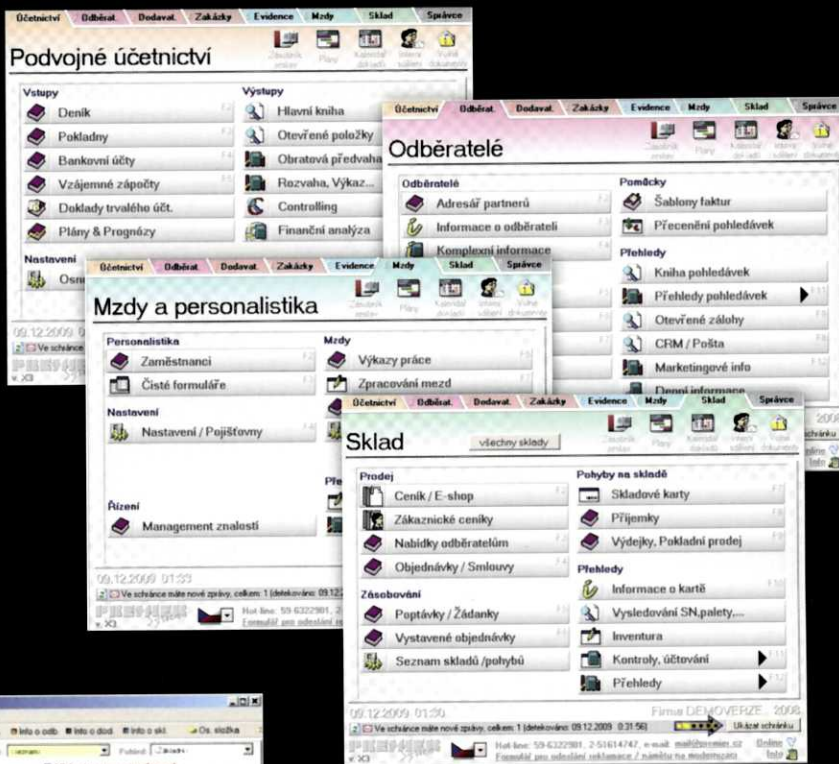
Účetnictví Odběrat. Dodavat. Zakázky Evidence Mzdy Sklad Správce

Podvojné účetnictví

Vstupy
Deník
Pokladny
Bankovní účty
Vzájemné zápočty
Doklady trvalého účt.
Plány & Prognózy

Výstupy
Hlavní kniha
Otevřené položky
Obratová předvaha
Rozvaha, Výkaz...
Controlling
Finanční analýza

Nastavení
Osn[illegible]

09.12.2009
Ve schránce

Účetnictví Odběrat. Dodavat. Zakázky Evidence Mzdy Sklad Správce

Odběratelé

Odběratelé
Adresář partnerů
Informace o odběrateli
Komplexní informace

Pomůcky
Šablony faktur
Přecenění pohledávek

Přehledy
Kniha pohledávek
Přehledy pohledávek
Otevřené zálohy
CRM / Pošta
Marketingové info
Depní informace

Účetnictví Odběrat. Dodavat. Zakázky Evidence Mzdy Sklad Správce

Mzdy a personalistika

Personalistika
Zaměstnanci
Čisté formuláře

Nastavení
Nastavení / Pojišťovny

Řízení
Management znalostí

Mzdy
Výkazy práce
Zpracování mezd

09.12.2009 01:33
Ve schránce máte nové zprávy, celkem: 1 (detekováno: 09.12.

Účetnictví Odběrat. Dodavat. Zakázky Evidence Mzdy Sklad Správce

Sklad
všechny sklady

Prodej
Ceník / E-shop
Zákaznické ceníky
Nabídky odběratelům
Objednávky / Smlouvy

Zásobování
Poptávky / Žádanky
Vystavené objednávky
Seznam skladů /pohybů

Pohyby na skladě
Skladové karty
Příjemky
Výdejky, Pokladní prodej

Přehledy
Informace o kartě
Vysledování SN,palety,...
Inventura
Kontroly, účtování
Přehledy

09.12.2009 01:30
Firma DEMOVERZE 2009
Ve schránce máte nové zprávy, celkem: 1 (detekováno: 09.12.2009 01:31:56)
Ukázat schránku
Hot-line: 59-6322981, 2-51614747, e-mail: mail@premier.cz
Formulář pro odeslání reklamace / námětu na modernizaci
Online
Info

Info o odb. Info o dod. Info o skl. Os. složka